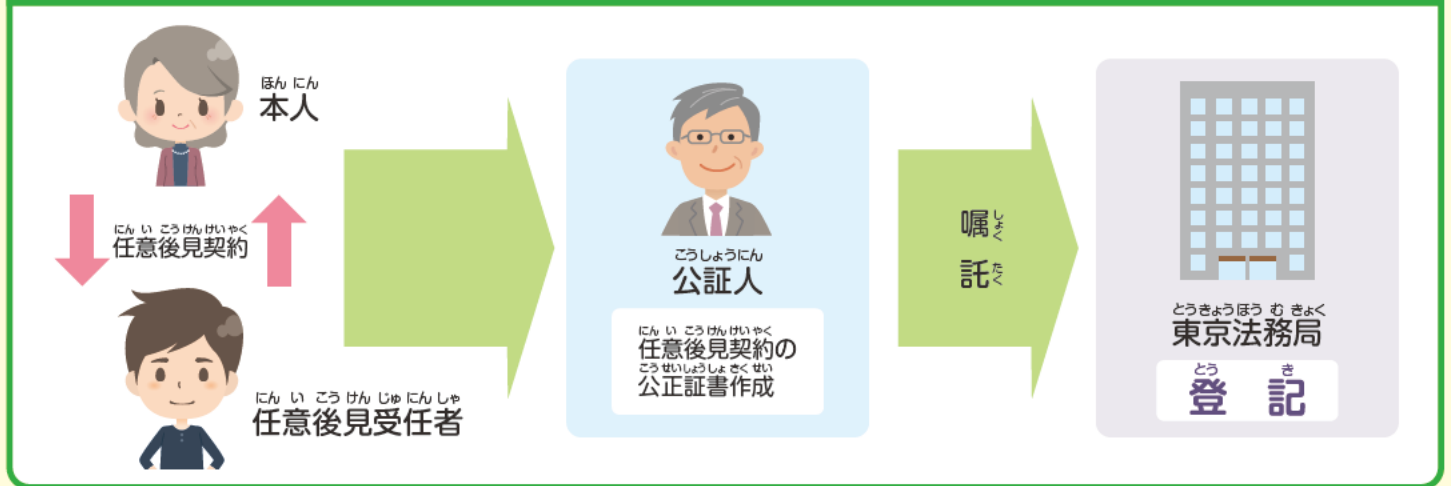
ほんにん
本人

にんいこうけんけいやく
任意後見契約

にんいこうけんじゅにんしゃ
任意後見受任者

こうしょうにん
公証人

にんいこうけんけいやく
任意後見契約の
こうせいしょうしょさくせい
公正証書作成

しょく
嘱
たく
託

とうきょうほうむきょく
東京法務局

とうき
登記